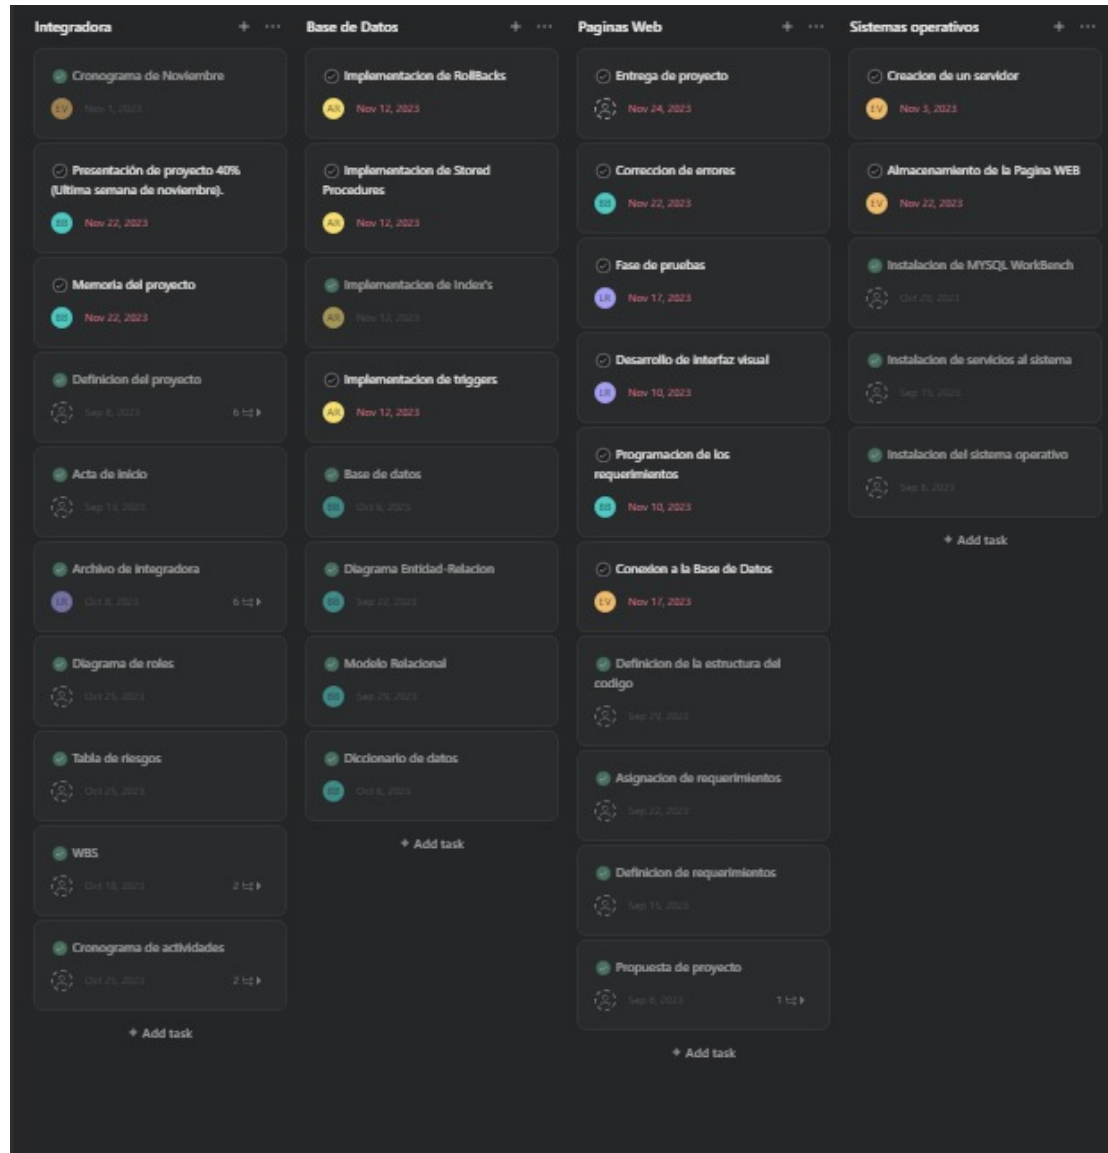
Integradora + ···

Cronograma de Noviembre
EV Nov 1, 2023

Presentación de proyecto 40% (Ultima semana de noviembre).
BB Nov 22, 2023

Memoria del proyecto
BB Nov 22, 2023

Definicion del proyecto
Sep 6, 2023 6

Acta de inicio
Sep 15, 2023

Archivo de integradora
LR Oct 8, 2023 6

Diagrama de roles
Oct 25, 2023

Tabla de riesgos
Oct 25, 2023

WBS
Oct 18, 2023 2

Cronograma de actividades
Oct 25, 2023 2

+ Add task

Base de Datos + ···

Implementacion de RollBacks
AR Nov 12, 2023

Implementacion de Stored Procedures
AR Nov 12, 2023

Implementacion de Index's
AR Nov 12, 2023

Implementacion de triggers
AR Nov 12, 2023

Base de datos
BB Oct 6, 2023

Diagrama Entidad-Relacion
BB Sep 22, 2023

Modelo Relacional
BB Sep 29, 2023

Diccionario de datos
BB Oct 6, 2023

+ Add task

Paginas Web + ···

Entrega de proyecto
Nov 24, 2023

Correccion de errores
BB Nov 22, 2023

Fase de pruebas
LR Nov 17, 2023

Desarrollo de interfaz visual
LR Nov 10, 2023

Programacion de los requerimientos
BB Nov 10, 2023

Conexion a la Base de Datos
EV Nov 17, 2023

Definicion de la estructura del codigo
Sep 29, 2023

Asignacion de requerimientos
Sep 22, 2023

Definicion de requerimientos
Sep 15, 2023

Propuesta de proyecto
Sep 8, 2023 1

+ Add task

Sistemas operativos + ···

Creacion de un servidor
EV Nov 3, 2023

Almacenamiento de la Pagina WEB
EV Nov 22, 2023

Instalacion de MYSQL WorkBench
Oct 20, 2023

Instalacion de servicios al sistema
Sep 15, 2023

Instalacion del sistema operativo
Sep 8, 2023

+ Add task